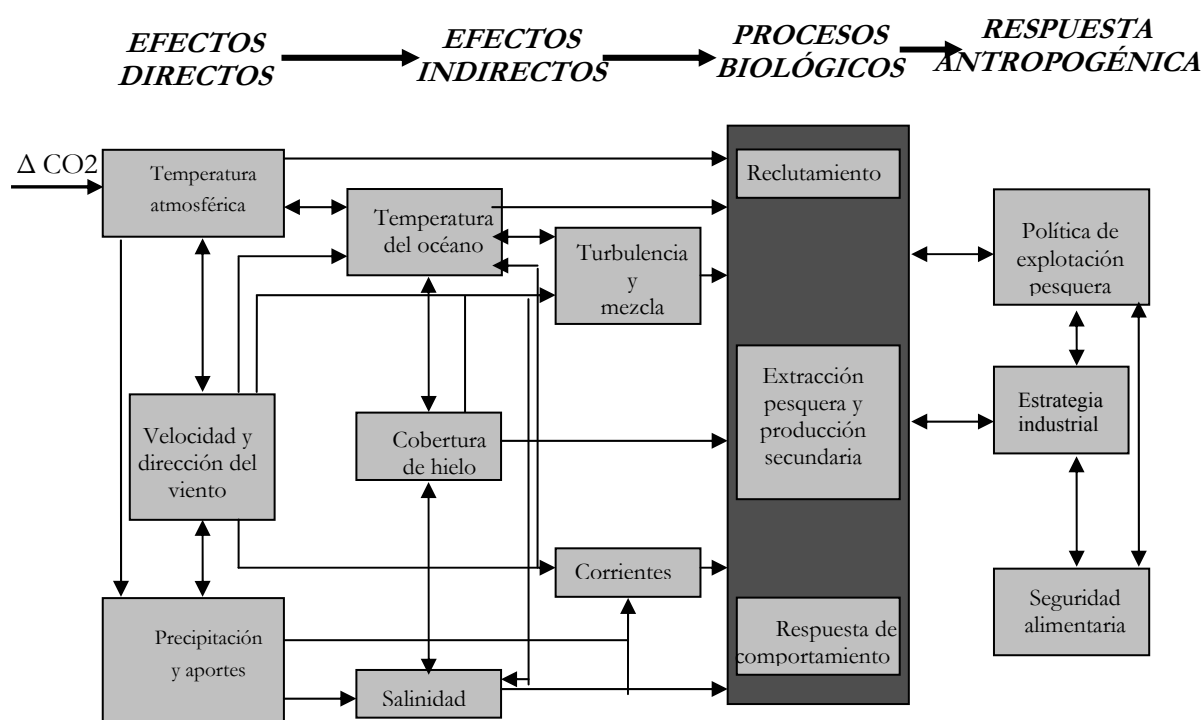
EFECTOS DIRECTOS

EFECTOS INDIRECTOS

PROCESOS BIOLÓGICOS

RESPUESTA ANTROPOGÉNICA

Δ CO2

Temperatura atmosférica

Temperatura del océano

Turbulencia y mezcla

Velocidad y dirección del viento

Cobertura de hielo

Corrientes

Precipitación y aportes

Salinidad

Reclutamiento

Extracción pesquera y producción secundaria

Respuesta de comportamiento

Política de explotación pesquera

Estrategia industrial

Seguridad alimentaria